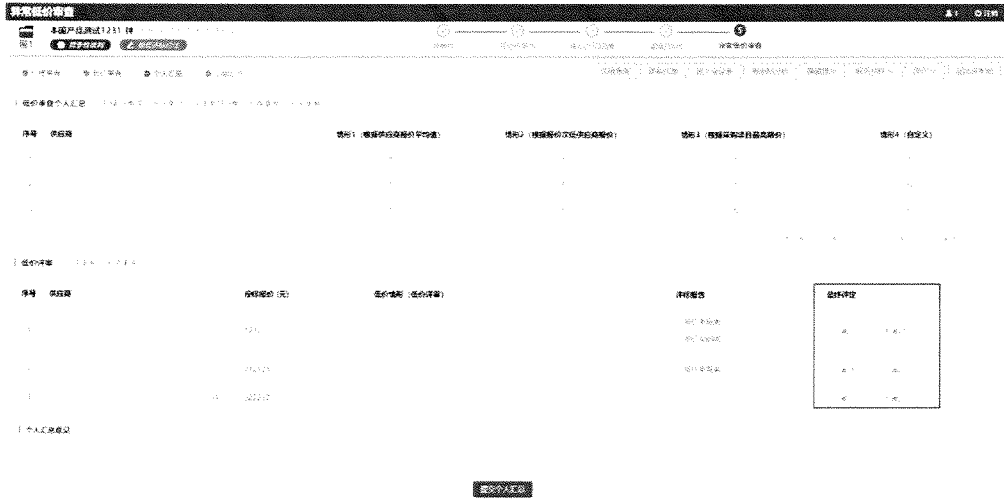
异常低价审查

本国产品测试1231 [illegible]

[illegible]

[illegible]

低价审查个人汇总 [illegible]

| 序号 | 供应商 | 情形1（根据供应商报价平均值） | 情形2（根据报价次低供应商报价） | 情形3（根据采购项目最高限价） | 情形4（自定义） |
|---|---|---|---|---|---|
| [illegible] | | | | | |
| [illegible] | | | | | |

低价评审 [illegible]

| 序号 | 供应商 | 总报价（元） | 低价情形（低价评审） | 详细报告 | 低价评定 |
|---|---|---|---|---|---|
| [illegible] | | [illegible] | | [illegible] | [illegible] |
| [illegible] | | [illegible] | | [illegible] | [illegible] |
| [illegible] | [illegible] | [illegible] | | | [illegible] |

个人汇总意见

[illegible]